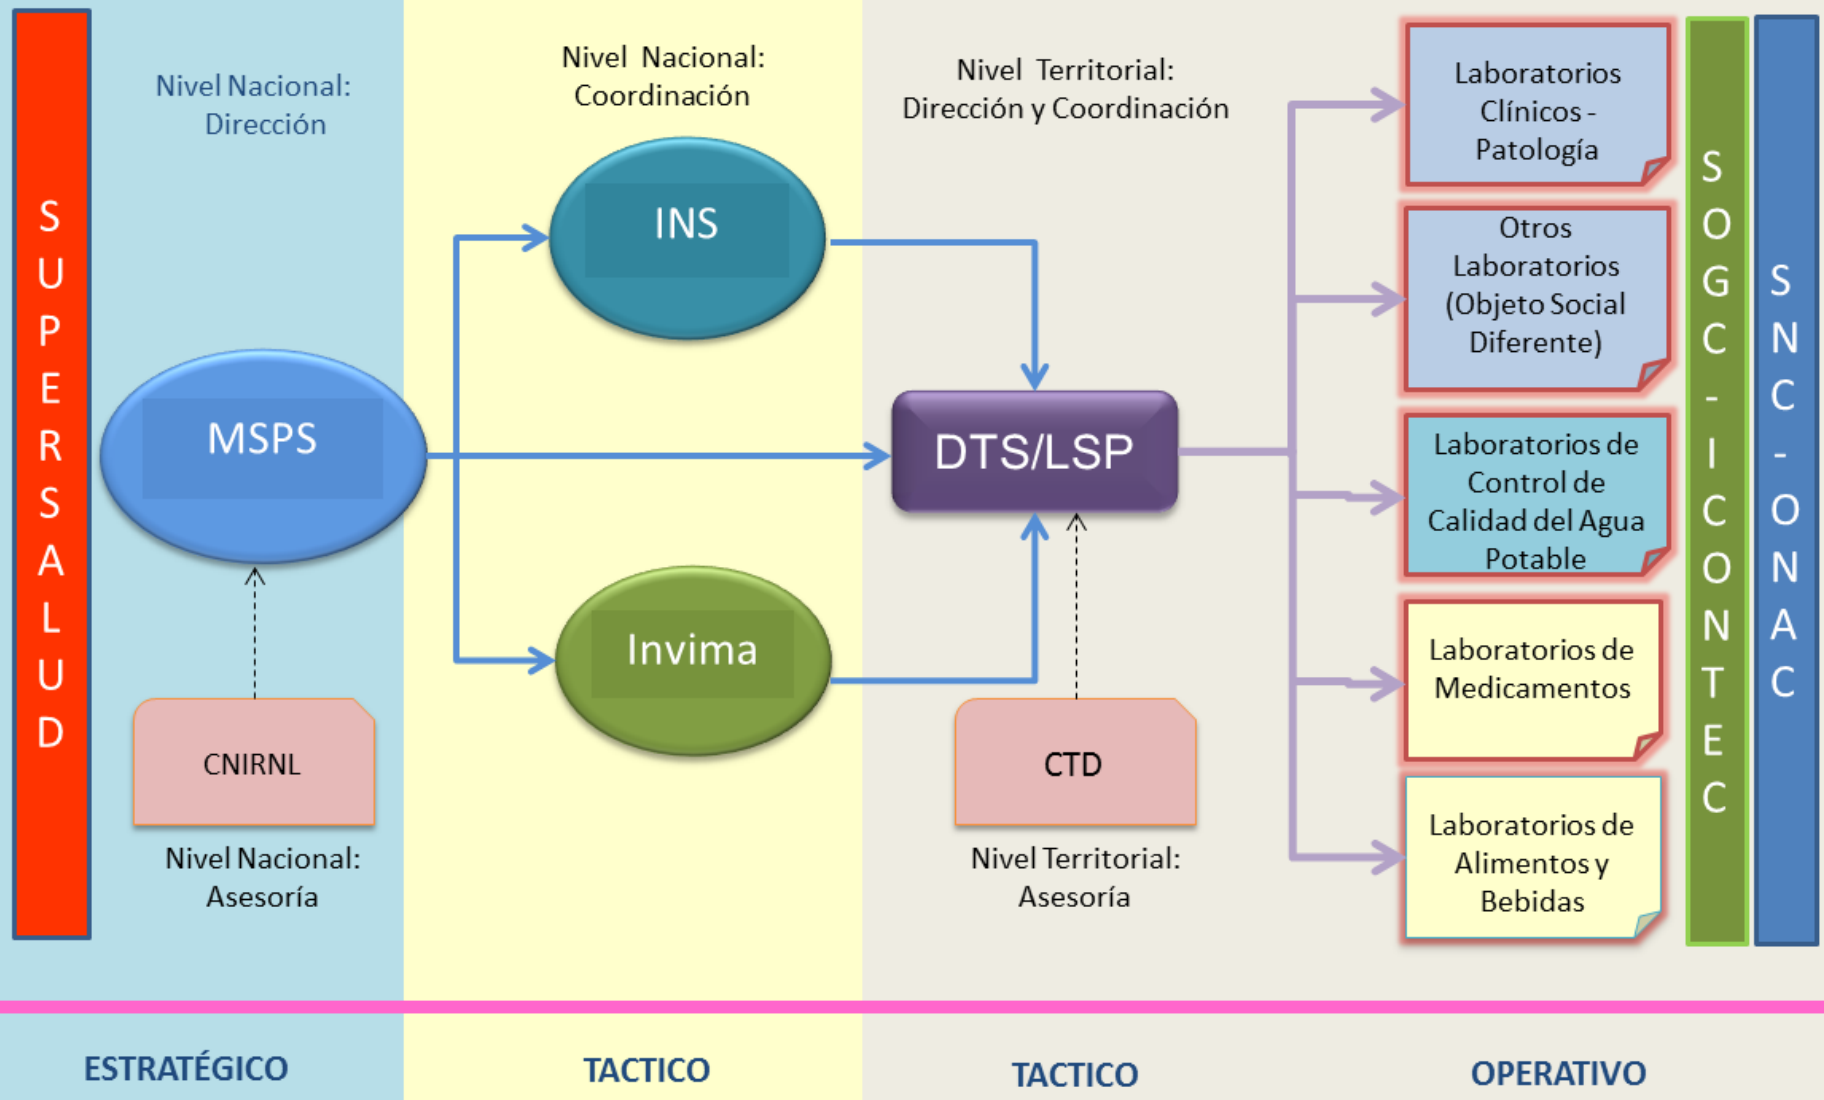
S
U
P
E
R
S
A
L
U
D

Nivel Nacional:
Dirección

MSPS

CNIRNL

Nivel Nacional:
Asesoría

Nivel Nacional:
Coordinación

INS

Invima

Nivel Territorial:
Dirección y Coordinación

DTS/LSP

CTD

Nivel Territorial:
Asesoría

Laboratorios Clínicos - Patología

Otros Laboratorios (Objeto Social Diferente)

Laboratorios de Control de Calidad del Agua Potable

Laboratorios de Medicamentos

Laboratorios de Alimentos y Bebidas

S
O
G
C
-
I
C
O
N
T
E
C

S
N
C
-
O
N
A
C

ESTRATÉGICO

TACTICO

TACTICO

OPERATIVO